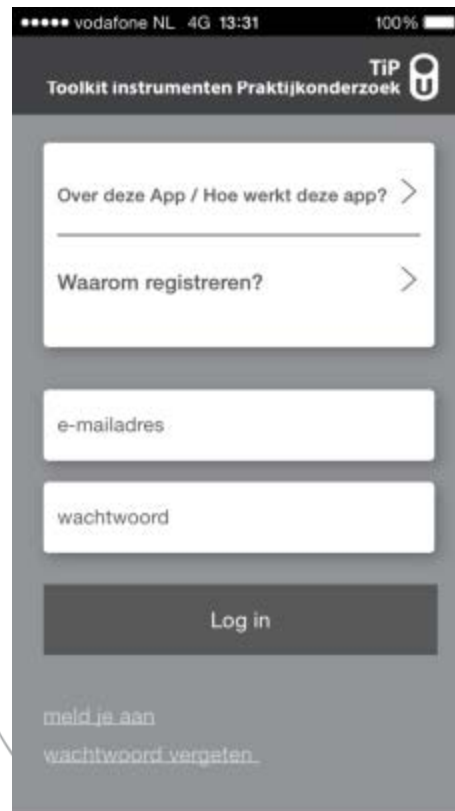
●●●●● vodafone NL 4G 13:31 100%

TiP
Toolkit instrumenten Praktijkonderzoek

Over deze App / Hoe werkt deze app? >

Waarom registreren? >

e-mailadres

wachtwoord

Log in

meld je aan

wachtwoord vergeten